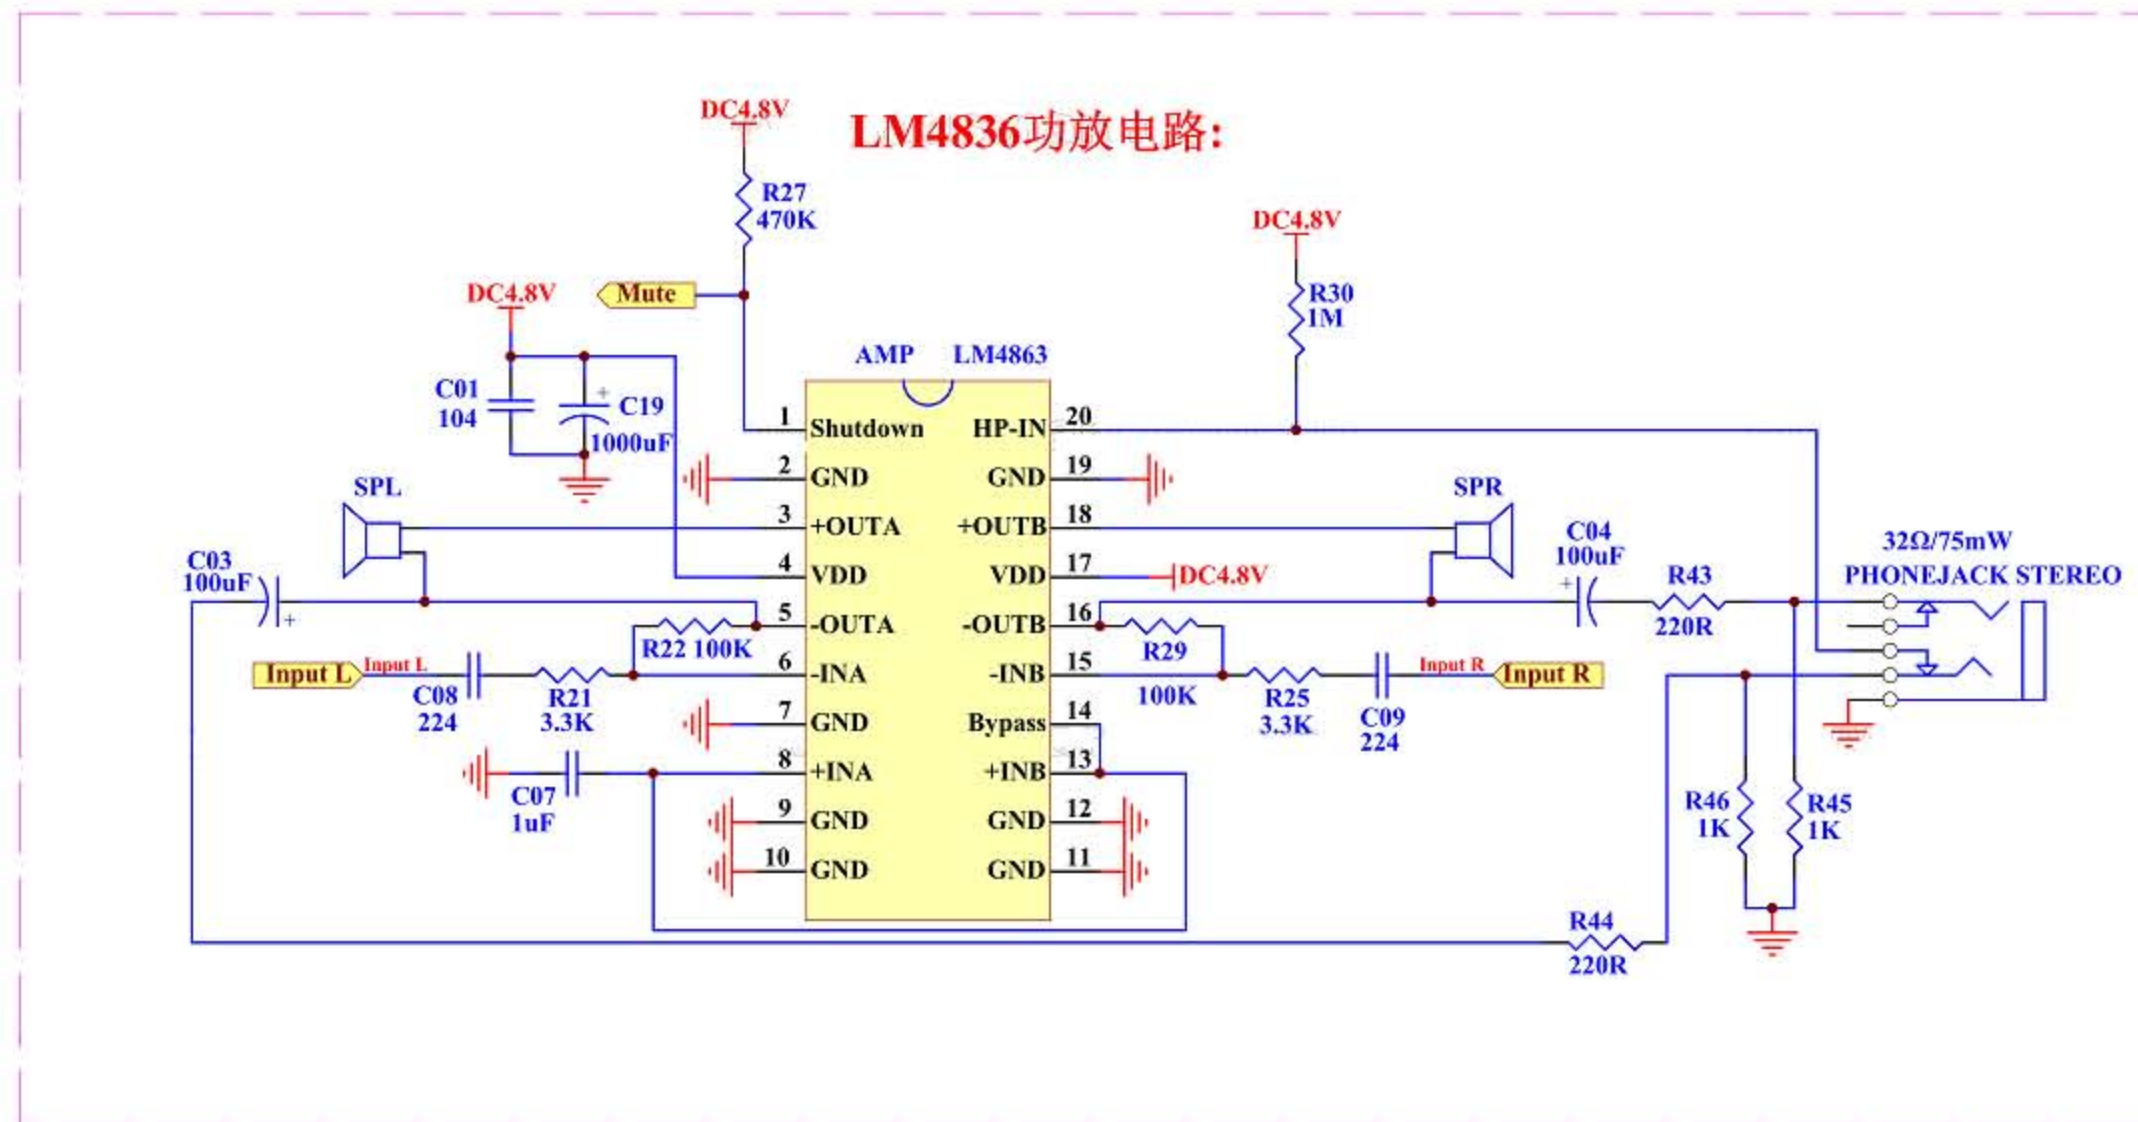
LM4836功放电路:

DC4.8V
R27
470K

DC4.8V
R30
1M

DC4.8V
Mute

AMP LM4863

C01
104
C19
1000uF

1 Shutdown
2 GND
3 +OUTA
4 VDD
5 -OUTA
6 -INA
7 GND
8 +INA
9 GND
10 GND

HP-IN 20
GND 19
+OUTB 18
VDD 17
-OUTB 16
-INB 15
Bypass 14
+INB 13
GND 12
GND 11

SPL
SPR
DC4.8V

C03
100uF
C04
100uF
R43
220R
32Ω/75mW
PHONEJACK STEREO

R22 100K
R29
100K

Input L
Input L
C08
224
R21
3.3K

R25
3.3K
C09
224
Input R
Input R

C07
1uF

R46
1K
R45
1K

R44
220R